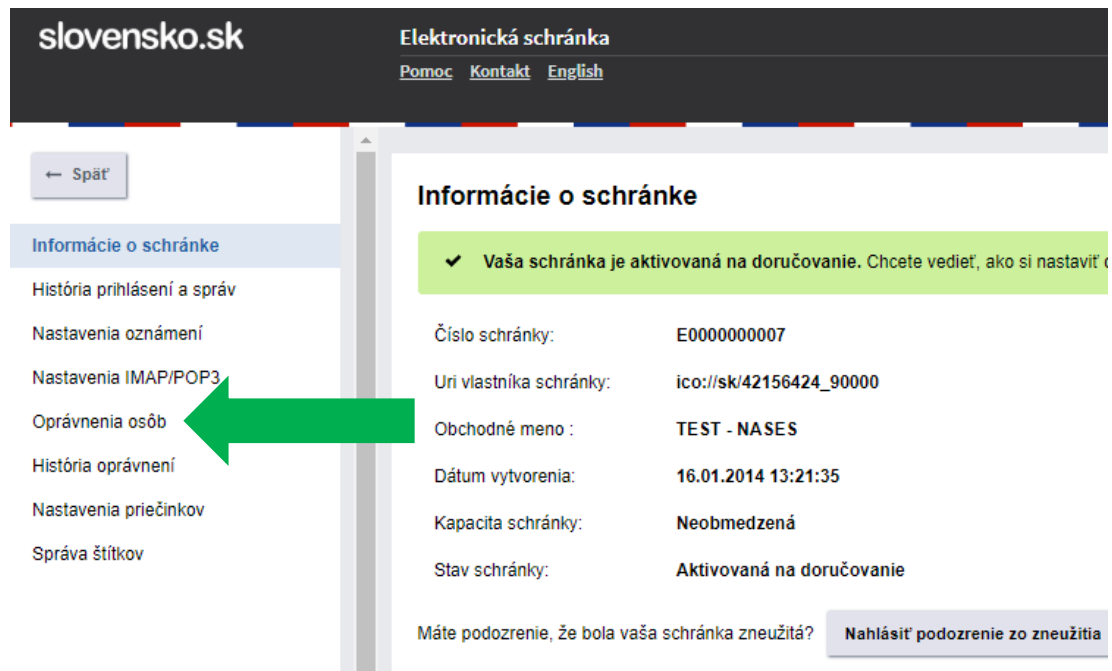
slovensko.sk

Elektronická schránka

Pomoc Kontakt English

← Späť

Informácie o schránke

História prihlásení a správ

Nastavenia oznámení

Nastavenia IMAP/POP3

Oprávnenia osôb

História oprávnení

Nastavenia priečinkov

Správa štítkov

Informácie o schránke

Vaša schránka je aktivovaná na doručovanie. Chcete vedieť, ako si nastaviť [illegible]

| | |
|---|---|
| Číslo schránky: | E0000000007 |
| Uri vlastníka schránky: | ico://sk/42156424_90000 |
| Obchodné meno : | TEST - NASES |
| Dátum vytvorenia: | 16.01.2014 13:21:35 |
| Kapacita schránky: | Neobmedzená |
| Stav schránky: | Aktivovaná na doručovanie |

Máte podozrenie, že bola vaša schránka zneužitá? Nahlásiť podozrenie zo zneužitia